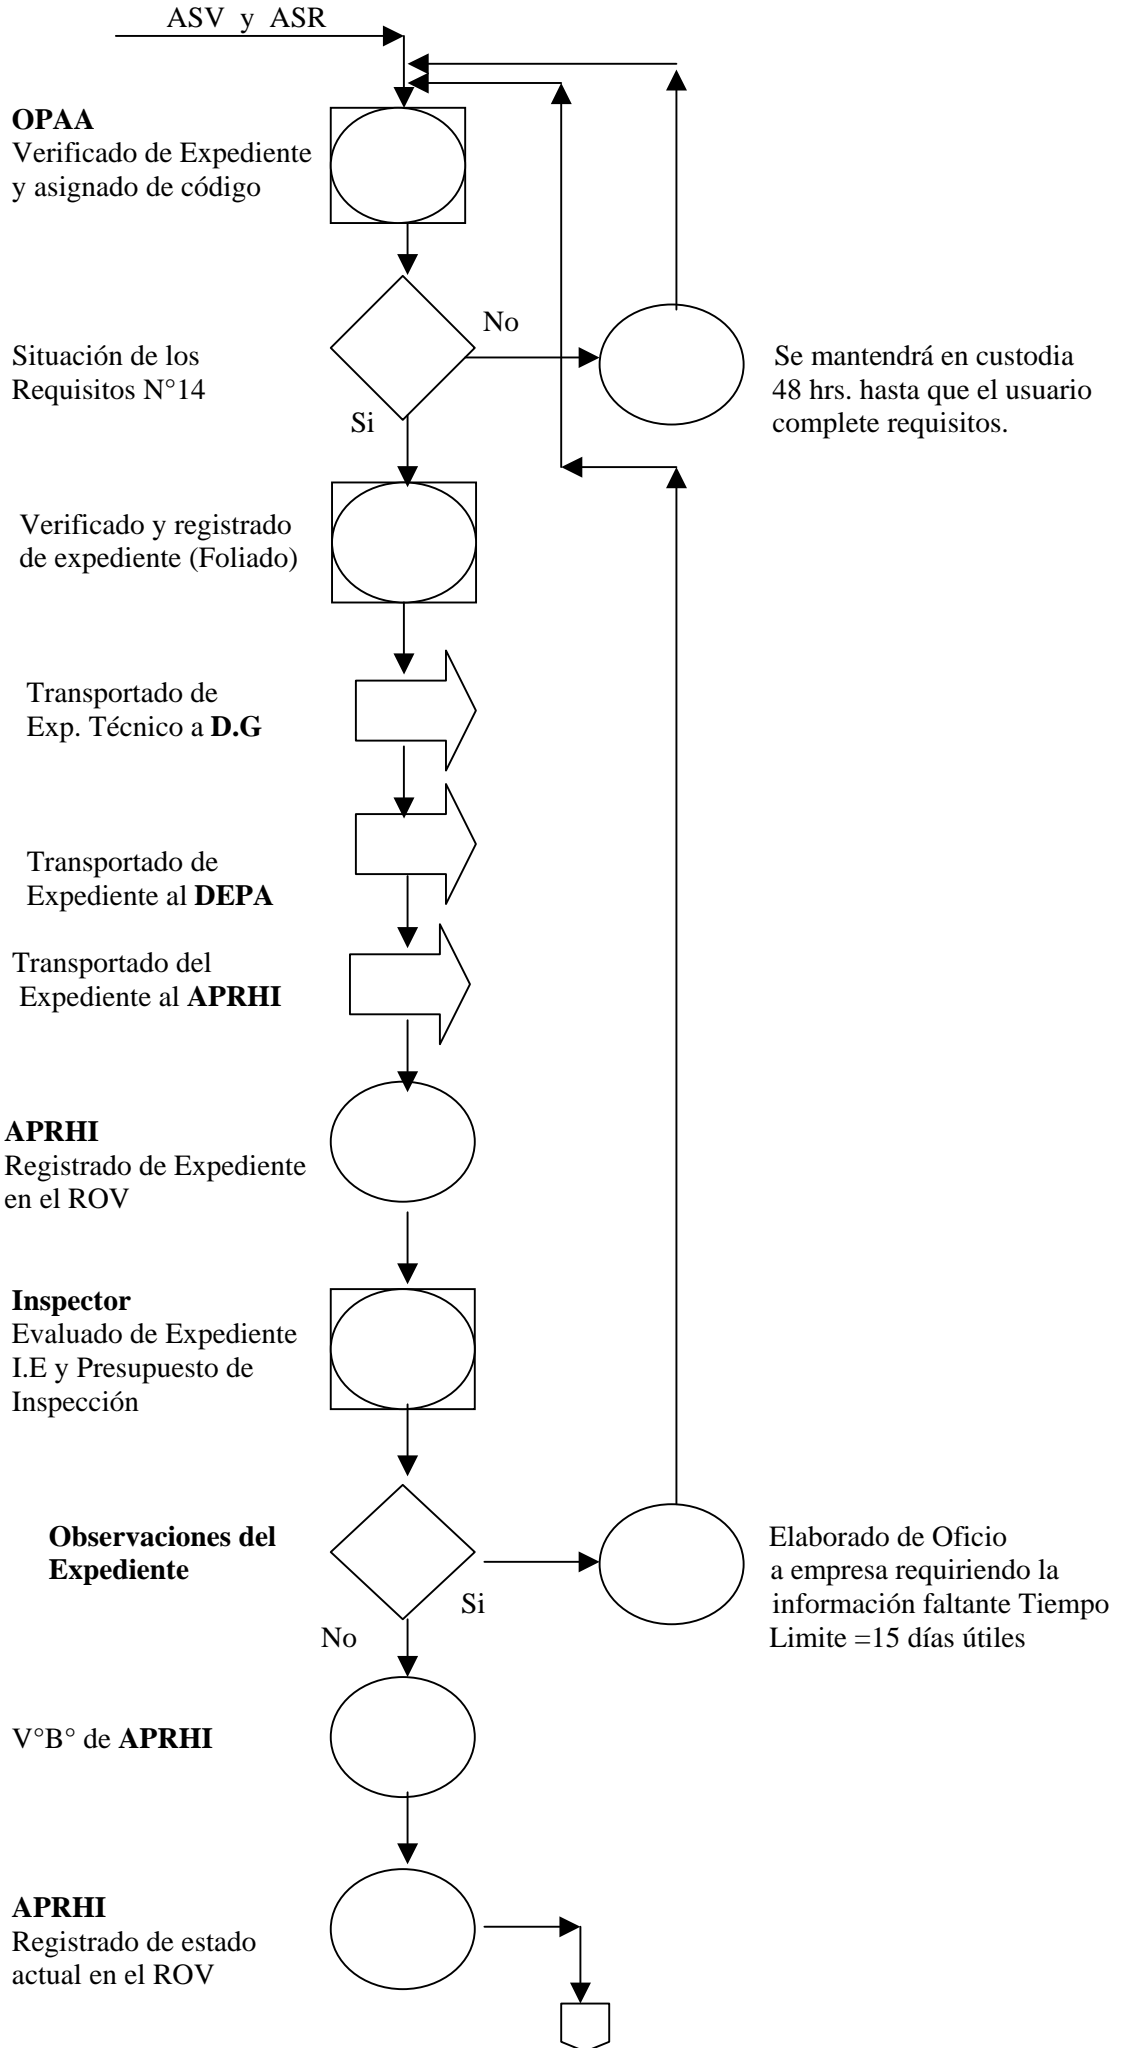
ASV y ASR

OPAA
Verificado de Expediente y asignado de código

No

Situación de los Requisitos N°14

Se mantendrá en custodia 48 hrs. hasta que el usuario complete requisitos.

Si

Verificado y registrado de expediente (Foliado)

Transportado de Exp. Técnico a D.G

Transportado de Expediente al DEPA

Transportado del Expediente al APRHI

APRHI
Registrado de Expediente en el ROV

Inspector
Evaluado de Expediente I.E y Presupuesto de Inspección

Observaciones del Expediente

Elaborado de Oficio a empresa requiriendo la información faltante Tiempo Limite =15 días útiles

Si

No

V°B° de APRHI

APRHI
Registrado de estado actual en el ROV